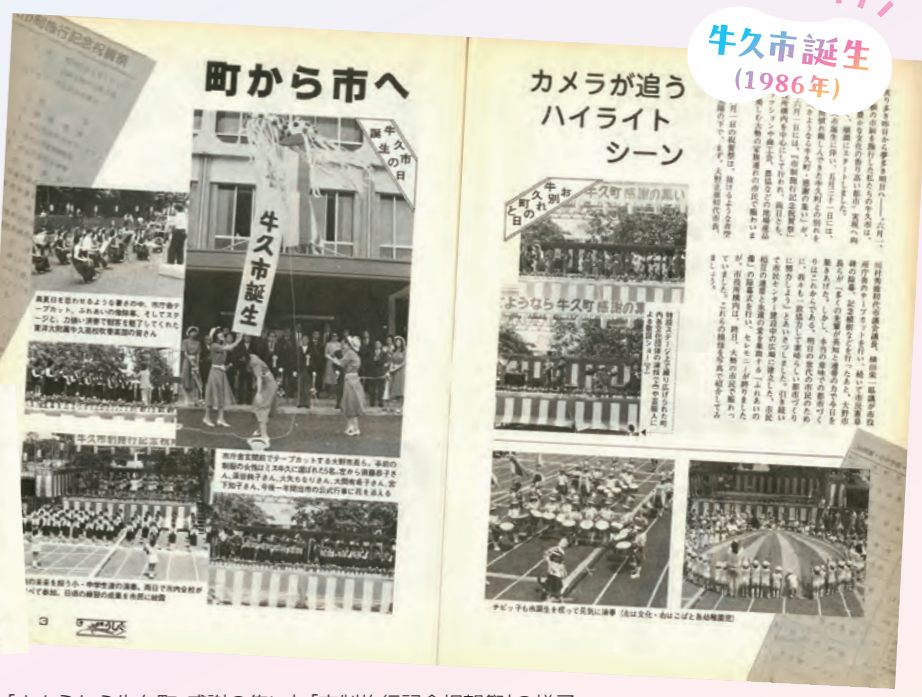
牛久市誕生
(1986年)

市制施行記念祝賀祭

町から市へ

牛久市誕生の日

牛久市誕生

真夏日を思わせるような暑さの中、市庁舎テープカット、ふれあいの植樹事、そしてステージと、力強い歩調で新生を祝福してくれた

牛久市制施行記念式典

市庁舎玄関前でテープカットする大野市長ら。

市の未来を担う小・中学生達の演奏。

カメラが追うハイライトシーン

お別れ牛久町の日

牛久町 感謝の集い

さようなら牛久町 感謝の集い

特設ステージで繰り広げられた町内各種団体による演芸ショー

チビッ子も市誕生を祝って元気に体操

3

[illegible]

「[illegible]」